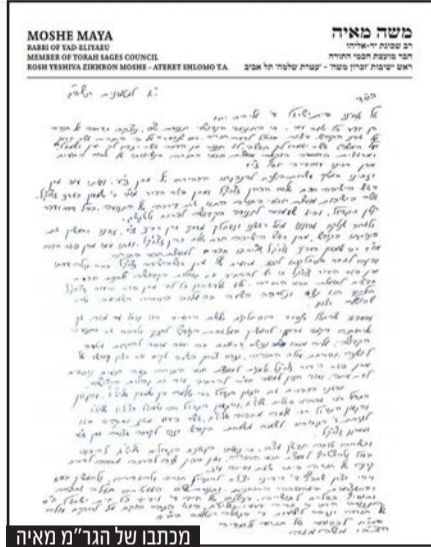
MOSHE MAYA
RABBI OF YAD-ELIYAHU
MEMBER OF TORAH SAGES COUNCIL
ROSH YESHIVA ZIKHRON MOSHE - ATERET SHLOMO T.A.

משה מאיה
רב שכונת יד-אליהו
חבר מועצת חכמי התורה
ראש ישיבות זכרון משה - עטרת שלמה תל אביב

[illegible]

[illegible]

מכתבו של הגר"מ מאיה